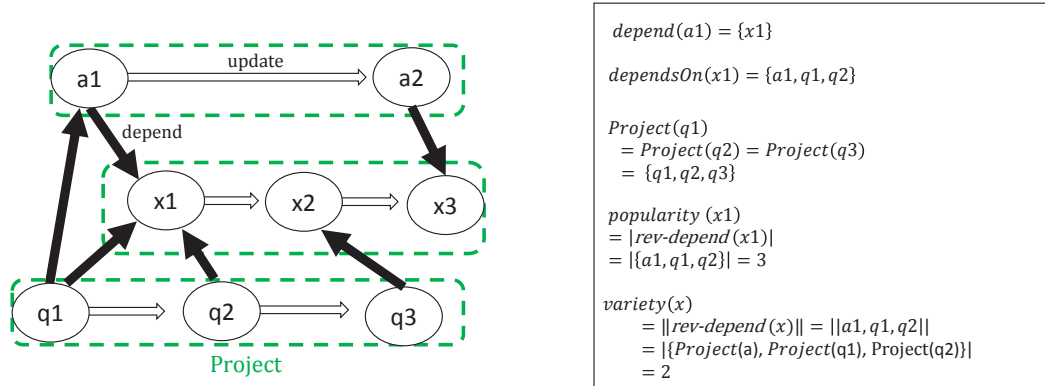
a1
update
a2
depend
x1
x2
x3
q1
q2
q3
Project

$depend(a1) = \{x1\}$

$dependsOn(x1) = \{a1, q1, q2\}$

$Project(q1)$
$= Project(q2) = Project(q3)$
$= \{q1, q2, q3\}$

$popularity\ (x1)$
$= |rev\text{-}depend\ (x1)|$
$= |\{a1, q1, q2\}| = 3$

$variety(x)$
$= \|rev\text{-}depend\ (x)\| = ||a1, q1, q2||$
$= |\{Project(\text{a}), Project(\text{q1}), \text{Project(q2)}\}|$
$= 2$